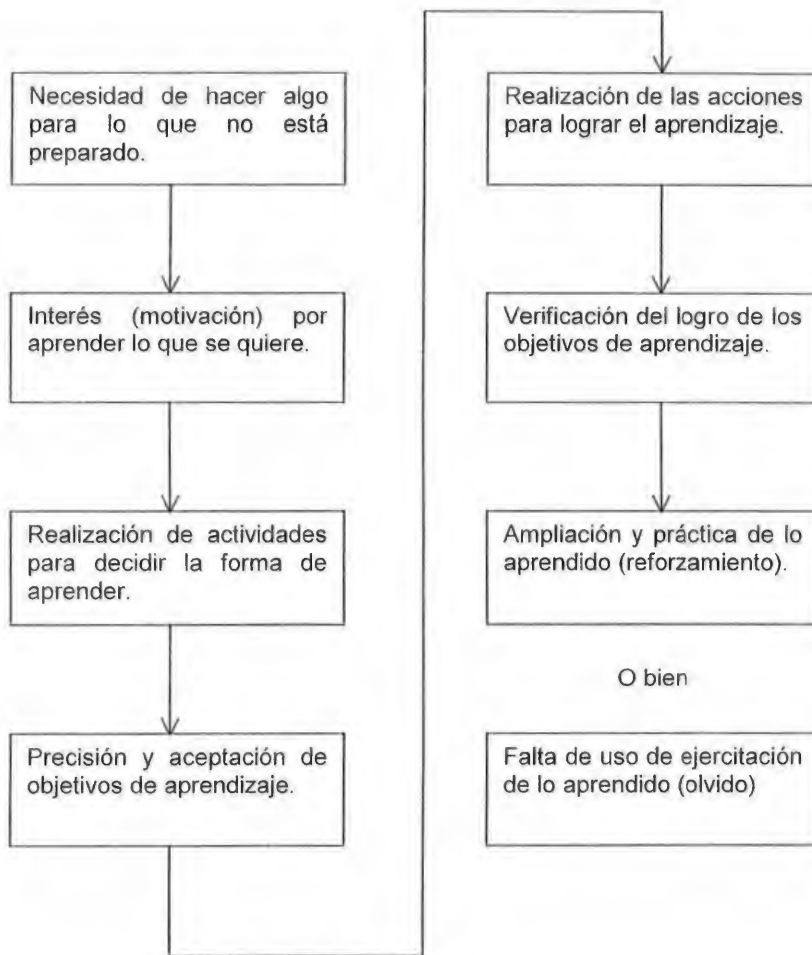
Necesidad de hacer algo para lo que no está preparado.

Interés (motivación) por aprender lo que se quiere.

Realización de actividades para decidir la forma de aprender.

Precisión y aceptación de objetivos de aprendizaje.

Realización de las acciones para lograr el aprendizaje.

Verificación del logro de los objetivos de aprendizaje.

Ampliación y práctica de lo aprendido (reforzamiento).

O bien

Falta de uso de ejercitación de lo aprendido (olvido)